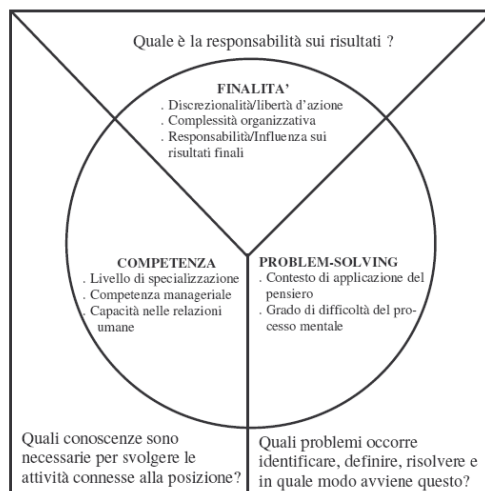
Quale è la responsabilità sui risultati ?

FINALITA'
. Discrezionalità/libertà d'azione
. Complessità organizzativa
. Responsabilità/Influenza sui risultati finali

COMPETENZA
. Livello di specializzazione
. Competenza manageriale
. Capacità nelle relazioni umane

PROBLEM-SOLVING
. Contesto di applicazione del pensiero
. Grado di difficoltà del processo mentale

Quali conoscenze sono necessarie per svolgere le attività connesse alla posizione?

Quali problemi occorre identificare, definire, risolvere e in quale modo avviene questo?